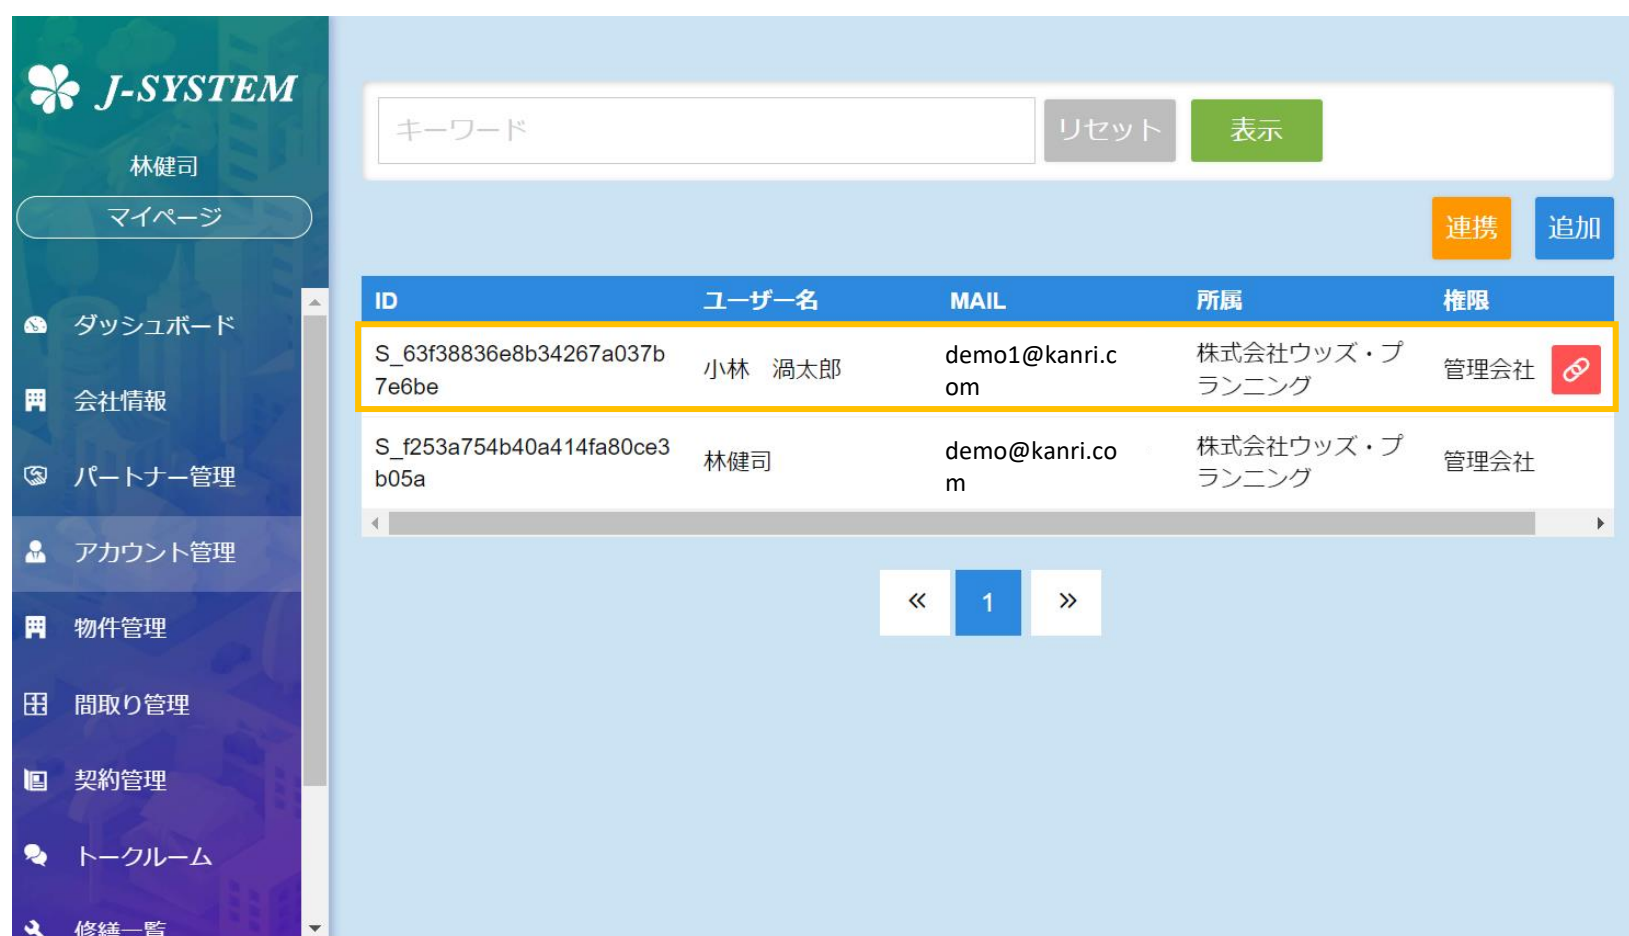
J-SYSTEM

林健司

マイページ

ダッシュボード

会社情報

パートナー管理

アカウント管理

物件管理

間取り管理

契約管理

トークルーム

修繕一覧

キーワード

リセット

表示

連携

追加

| ID | ユーザー名 | MAIL | 所属 | 権限 |
|---|---|---|---|---|
| S_63f38836e8b34267a037b7e6be | 小林　渦太郎 | demo1@kanri.com | 株式会社ウッズ・プランニング | 管理会社 |
| S_f253a754b40a414fa80ce3b05a | 林健司 | demo@kanri.com | 株式会社ウッズ・プランニング | 管理会社 |

«
1
»